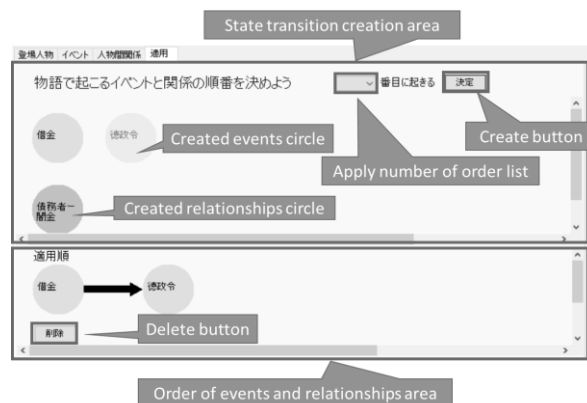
State transition creation area

登場人物 イベント 人物間関係 適用

物語で起こるイベントと関係の順番を決めよう

番目に起きる

決定

借金

徳政令

Created events circle

Create button

Apply number of order list

債務者ー闇金

Created relationships circle

適用順

借金

徳政令

削除

Delete button

Order of events and relationships area